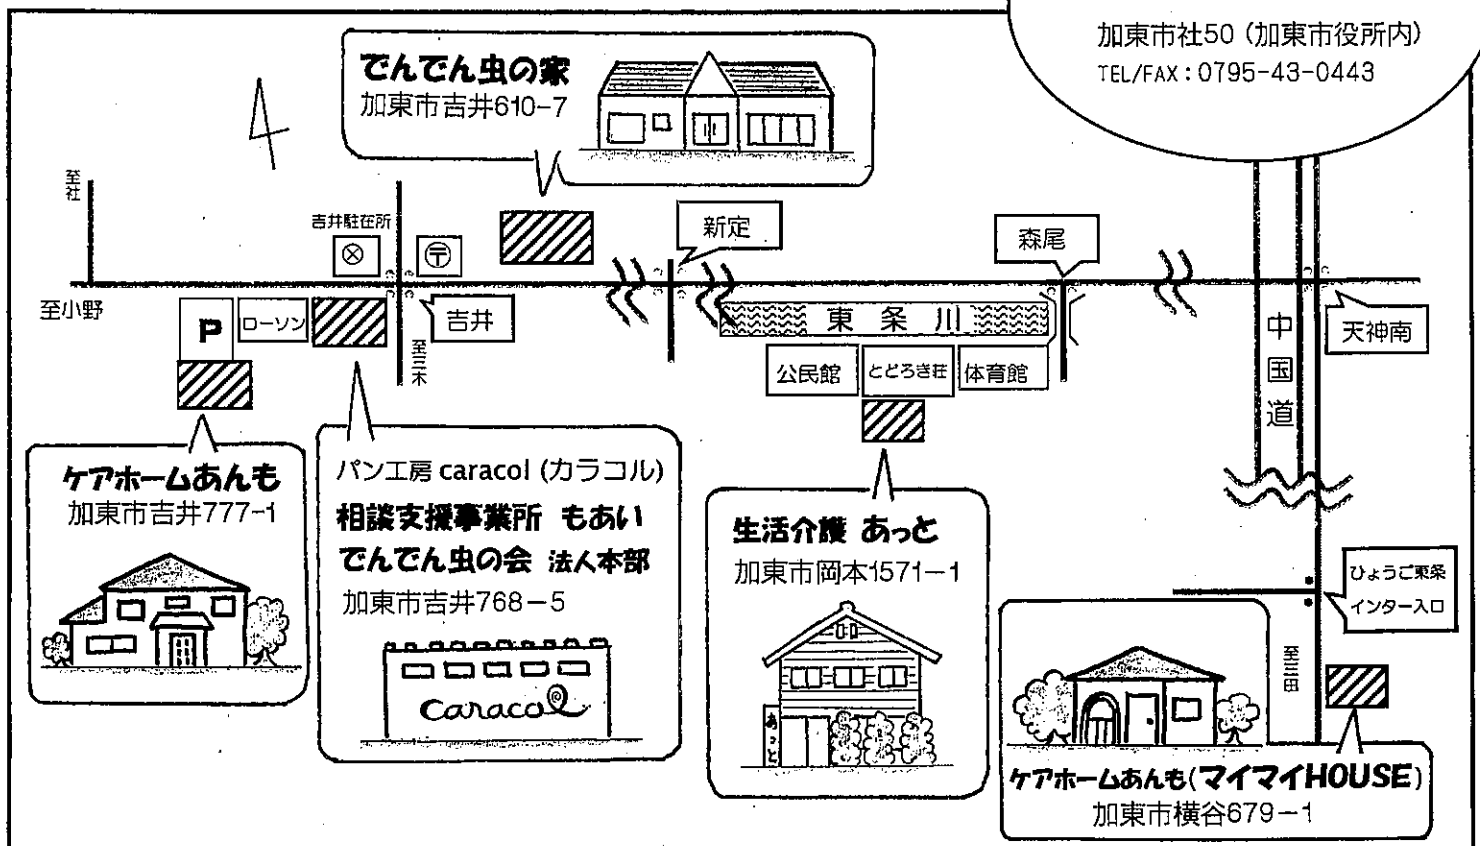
加東市社50 (加東市役所内)
TEL/FAX：0795-43-0443

でんでん虫の家
加東市吉井610-7

至社

吉井駐在所

至小野

P

ローソン

吉井

至三木

新定

東 条 川

公民館

とどろき荘

体育館

森尾

中国道

天神南

ケアホームあんも
加東市吉井777-1

パン工房 caracol (カラコル)
相談支援事業所 もあい
でんでん虫の会 法人本部
加東市吉井768－5

Caracol

生活介護 あっと
加東市岡本1571－1

あっと

ひょうご東条インター入口

至三田

ケアホームあんも(マイマイHOUSE)
加東市横谷679－1